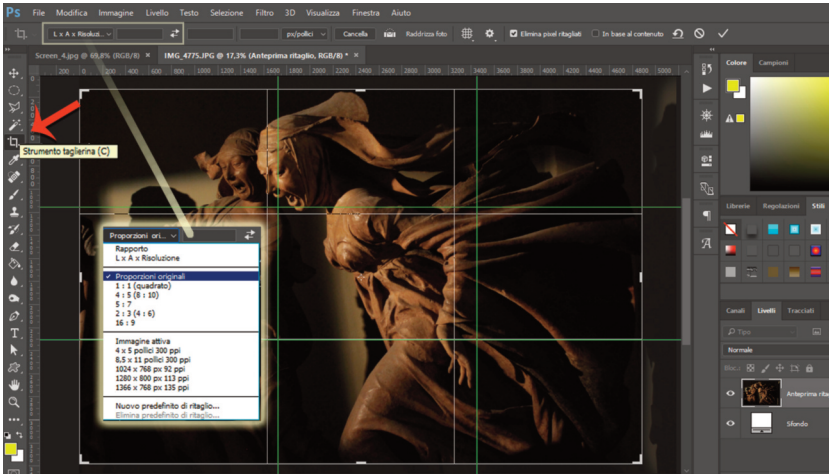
Ps File Modifica Immagine Livello Testo Selezione Filtro 3D Visualizza Finestra Aiuto

L x A x Risoluz... px/pollici Cancella Raddrizza foto Elimina pixel ritagliati In base al contenuto

Screen_4.jpg @ 69,8% (RGB/8) × IMG_4775.JPG @ 17,3% (Anteprima ritaglio, RGB/8) * ×

200 0 200 400 600 800 1000 1200 1400 1600 1800 2000 2200 2400 2600 2800 3000 3200 3400 3600 3800 4000 4200 4400 4600 4800 5000

Strumento taglierina (C)

Proporzioni ori...
Rapporto
L x A x Risoluzione
✓ Proporzioni originali
1 : 1 (quadrato)
4 : 5 (8 : 10)
5 : 7
2 : 3 (4 : 6)
16 : 9
Immagine attiva
4 x 5 pollici 300 ppi
8,5 x 11 pollici 300 ppi
1024 x 768 px 92 ppi
1280 x 800 px 113 ppi
1366 x 768 px 135 ppi
Nuovo predefinito di ritaglio...
Elimina predefinito di ritaglio...

Colore Campioni

Librerie Regolazioni Stili

Canali Livelli Tracciati
Tipo
Normale
Blocc.:
Anteprima rita
Sfondo